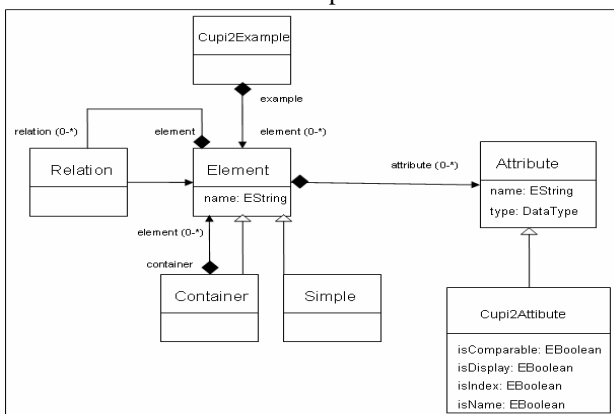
Cupi2Example

example

relation (0-*)

element

element (0-*)

Relation

Element

name: EString

attribute (0-*)

Attribute

name: EString

type: DataType

element (0-*)

container

Container

Simple

Cupi2Attibute

isComparable: EBoolean

isDisplay: EBoolean

isIndex: EBoolean

isName: EBoolean